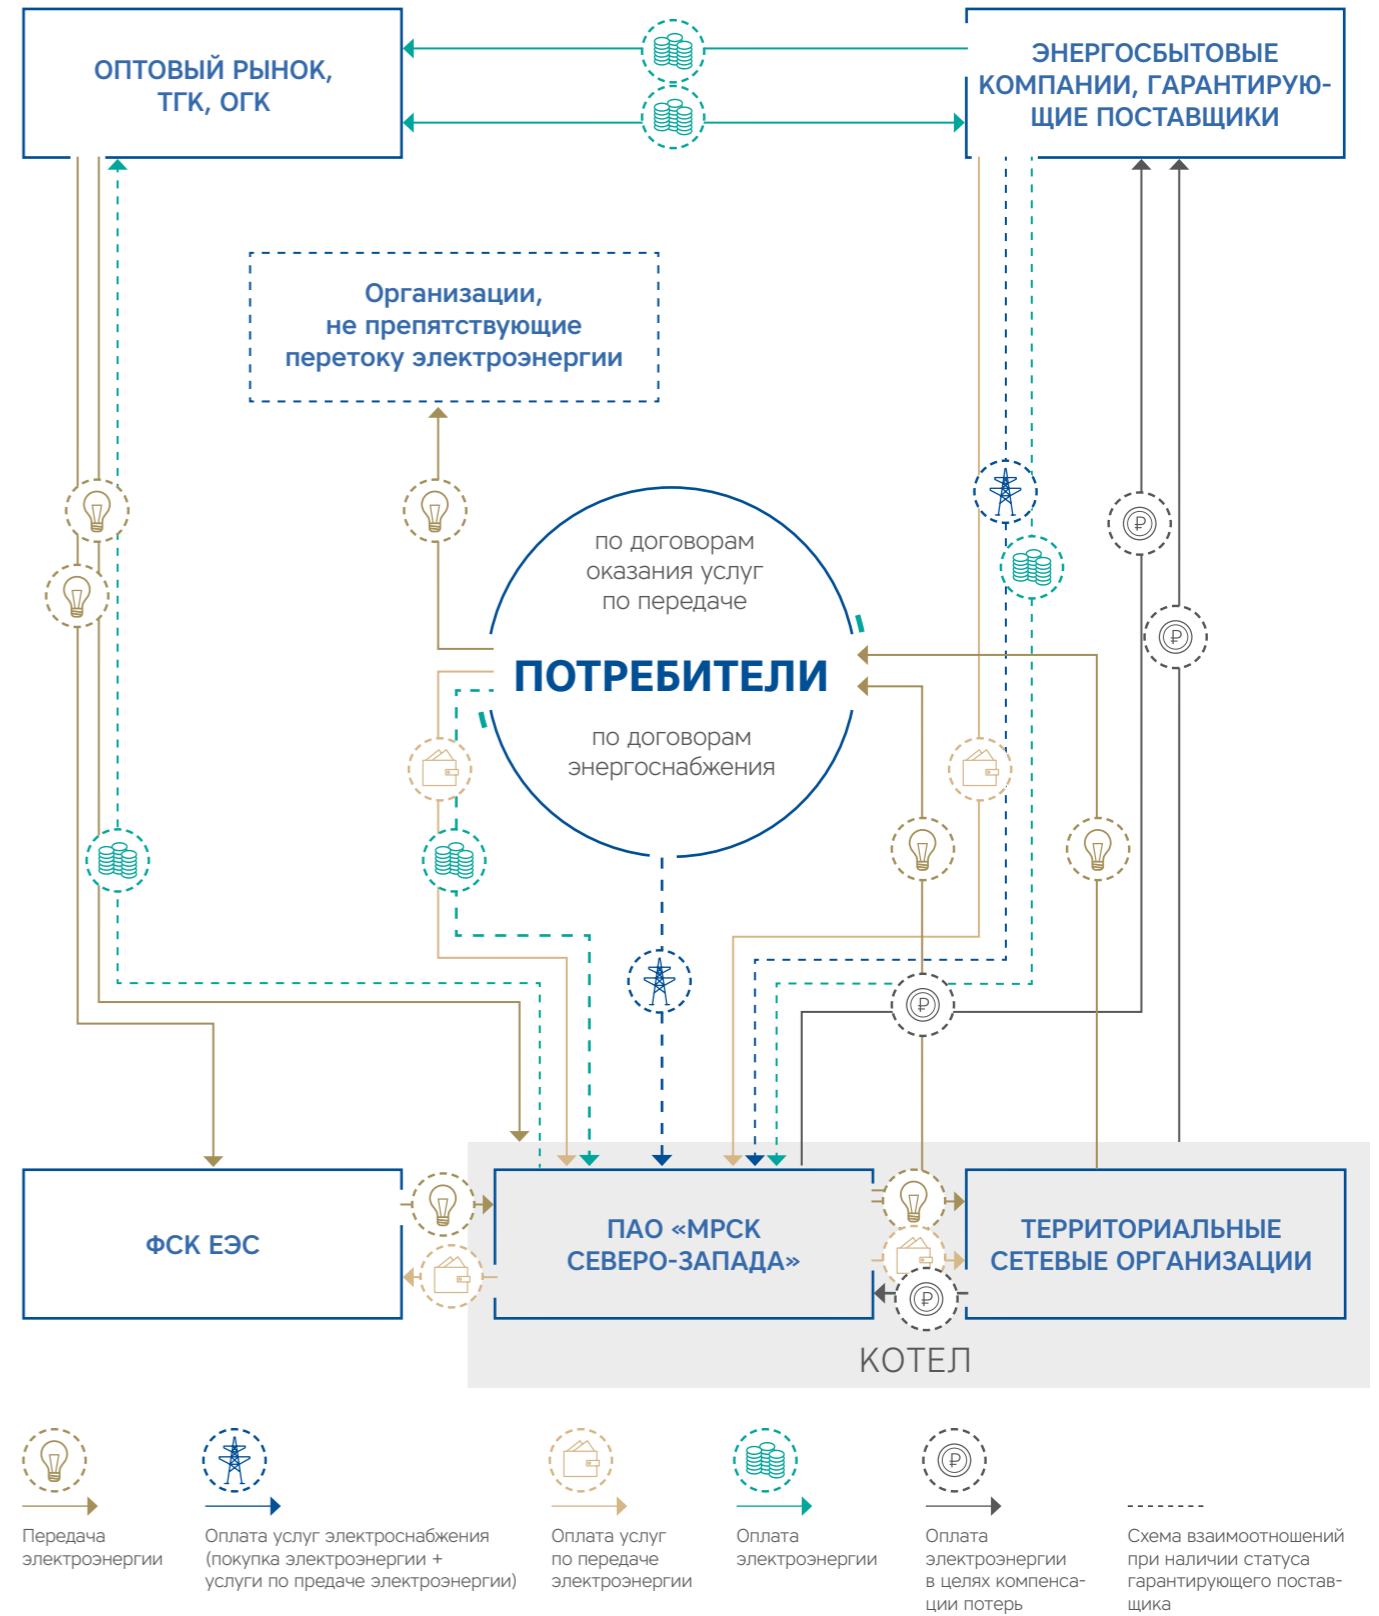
ОПТОВЫЙ РЫНОК, ТГК, ОГК

ЭНЕРГОСБЫТОВЫЕ КОМПАНИИ, ГАРАНТИРУЮЩИЕ ПОСТАВЩИКИ

Организации, не препятствующие перетоку электроэнергии

по договорам оказания услуг по передаче

ПОТРЕБИТЕЛИ

по договорам энергоснабжения

ФСК ЕЭС

ПАО «МРСК СЕВЕРО-ЗАПАДА»

ТЕРРИТОРИАЛЬНЫЕ СЕТЕВЫЕ ОРГАНИЗАЦИИ

КОТЕЛ

Передача электроэнергии

Оплата услуг электроснабжения (покупка электроэнергии + услуги по предаче электроэнергии)

Оплата услуг по передаче электроэнергии

Оплата электроэнергии

Оплата электроэнергии в целях компенсации потерь

Схема взаимоотношений при наличии статуса гарантирующего поставщика